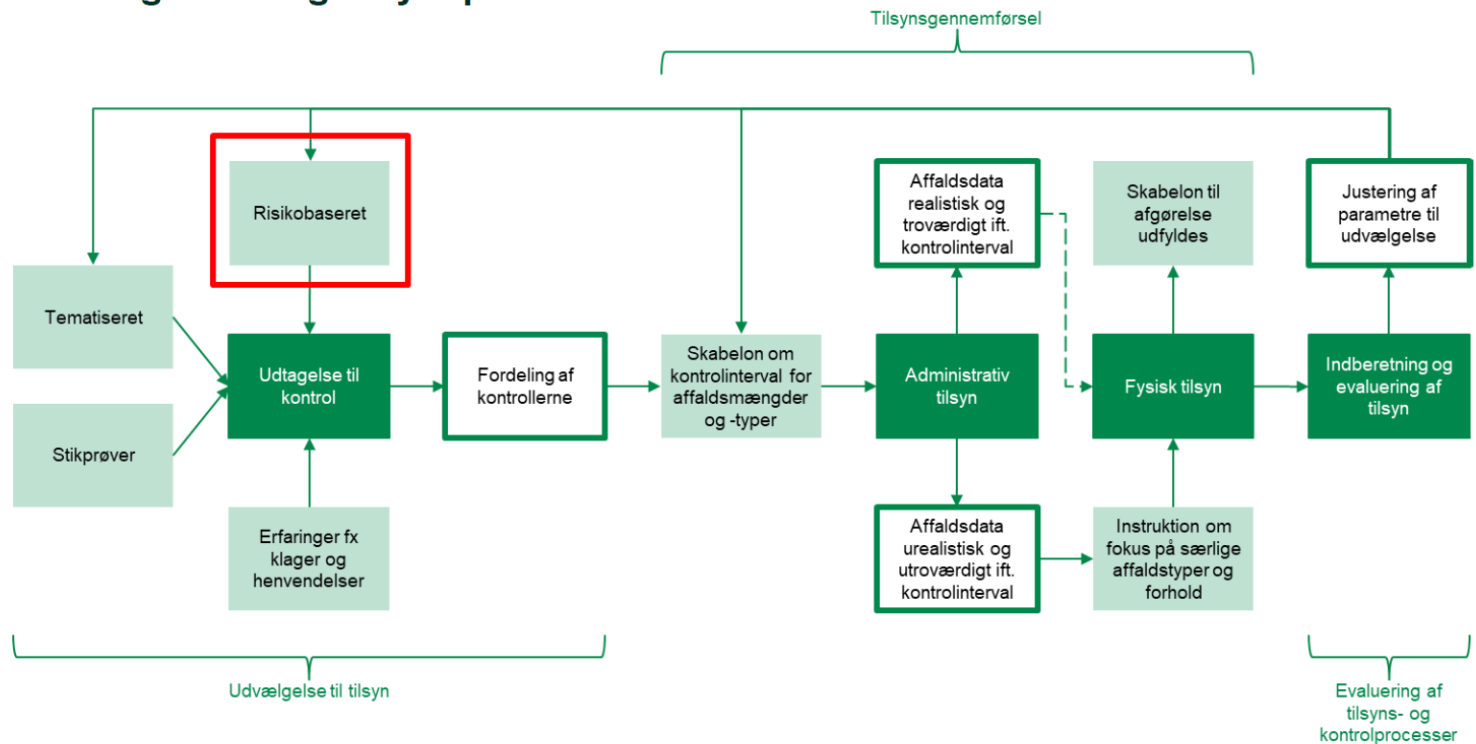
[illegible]

Tilsynsgennemførsel

Risikobaseret

Tematiseret

Stikprøver

Udtagelse til kontrol

Erfaringer fx klager og henvendelser

Fordeling af kontrollerne

Skabelon om kontrolinterval for affaldsmængder og -typer

Affaldsdata realistisk og troværdigt ift. kontrolinterval

Administrativ tilsyn

Affaldsdata urealistisk og utroværdigt ift. kontrolinterval

Skabelon til afgørelse udfyldes

Fysisk tilsyn

Instruktion om fokus på særlige affaldstyper og forhold

Justering af parametre til udvælgelse

Indberetning og evaluering af tilsyn

Udvælgelse til tilsyn

Evaluering af tilsyns- og kontrolprocesser